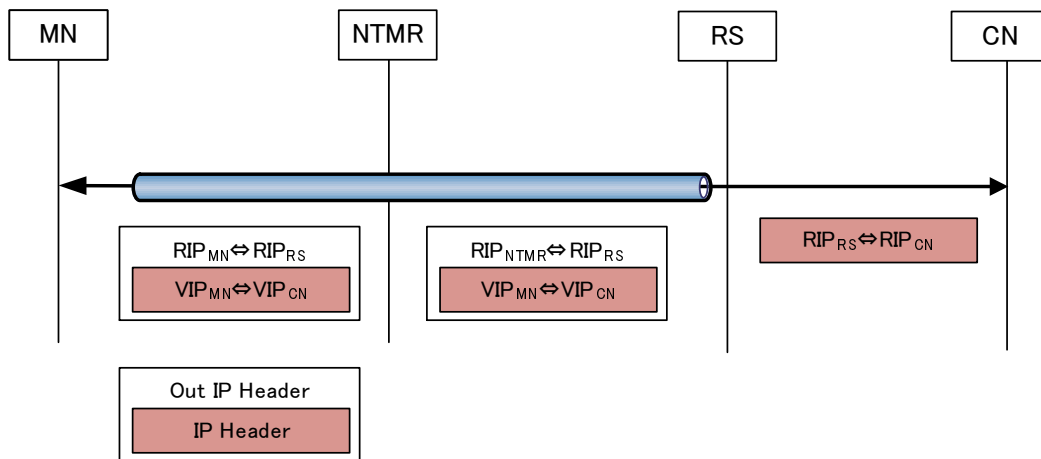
MN

NTMR

RS

CN

$RIP_{MN} \Leftrightarrow RIP_{RS}$

$VIP_{MN} \Leftrightarrow VIP_{CN}$

$RIP_{NTMR} \Leftrightarrow RIP_{RS}$

$VIP_{MN} \Leftrightarrow VIP_{CN}$

$RIP_{RS} \Leftrightarrow RIP_{CN}$

Out IP Header

IP Header